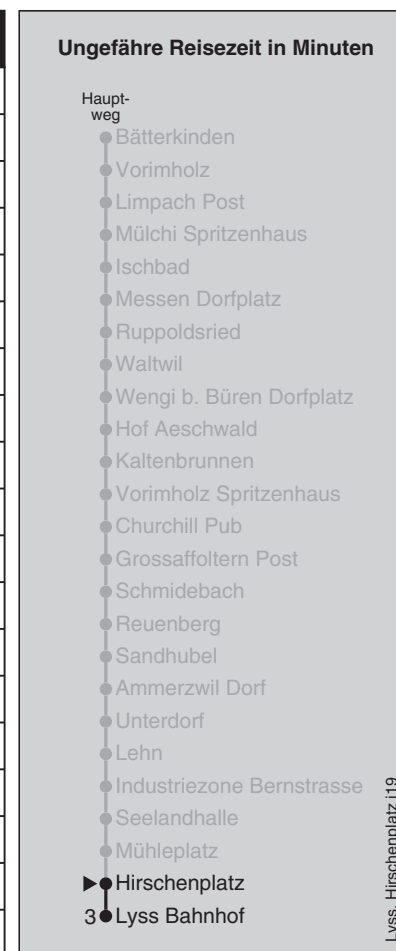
Ungefähre Reisezeit in Minuten

Hauptweg

Bätterkinden
Vorimholz
Limpach Post
Mülchi Spritzenhaus
Ischbad
Messen Dorfplatz
Ruppoldsried
Waltwil
Wengi b. Büren Dorfplatz
Hof Aeschwald
Kaltenbrunnen
Vorimholz Spritzenhaus
Churchill Pub
Grossaffoltern Post
Schmidebach
Reuenberg
Sandhubel
Ammerzwil Dorf
Unterdorf
Lehn
Industriezone Bernstrasse
Seelandhalle
Mühleplatz
Hirschenplatz
3 Lyss Bahnhof

Lyss, Hirschenplatz i19